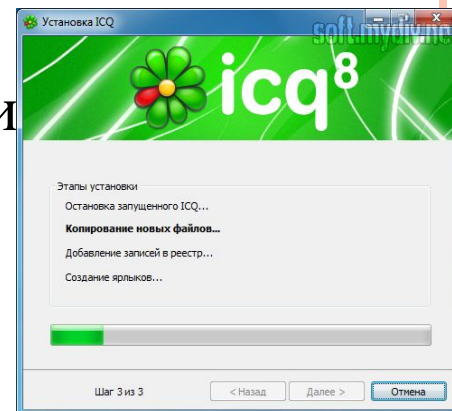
Установка ICQ

soft.mydiv.net

И

icq⁸

Этапы установки

Остановка запущенного ICQ...

Копирование новых файлов...

Добавление записей в реестр...

Создание ярлыков...

Шаг 3 из 3

< Назад

Далее >

Отмена